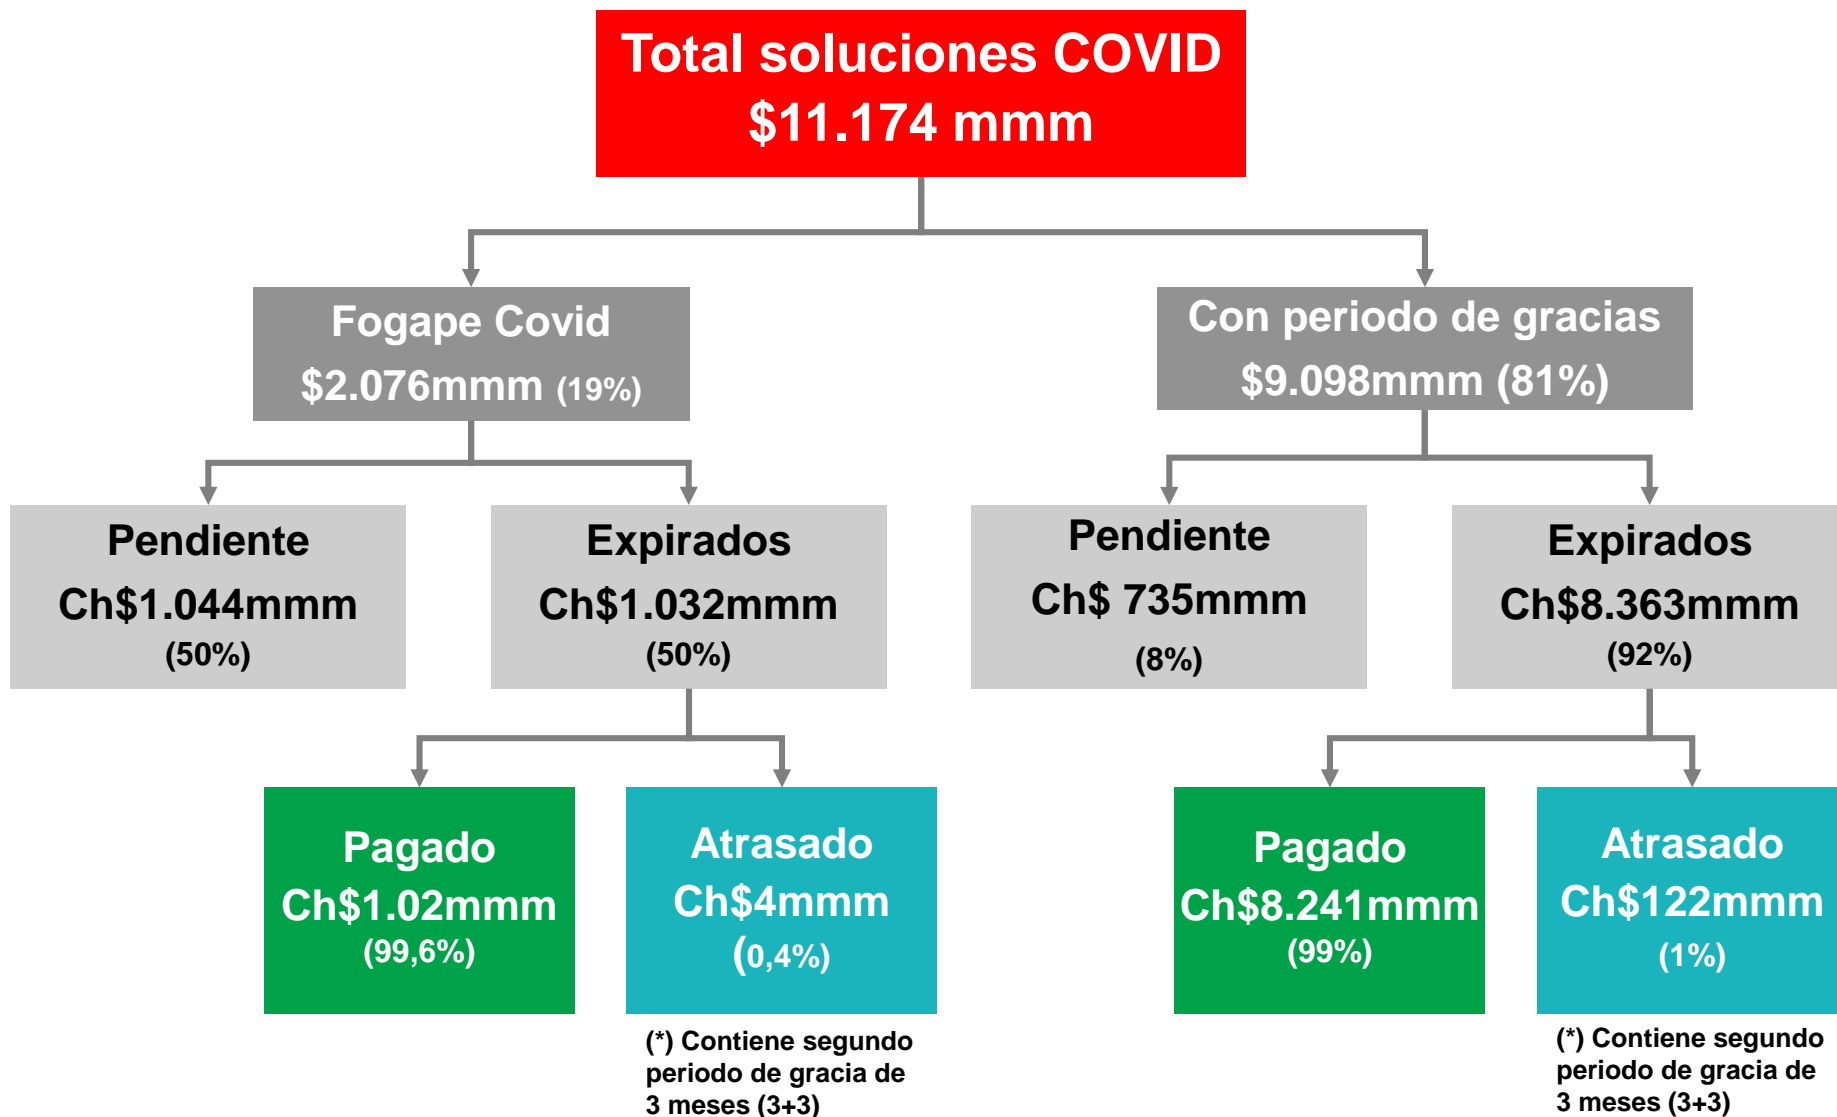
Total soluciones COVID
$11.174 mmm

Fogape Covid
$2.076mmm (19%)

Con periodo de gracias
$9.098mmm (81%)

Pendiente
Ch$1.044mmm
(50%)

Expirados
Ch$1.032mmm
(50%)

Pendiente
Ch$ 735mmm
(8%)

Expirados
Ch$8.363mmm
(92%)

Pagado
Ch$1.02mmm
(99,6%)

Atrasado
Ch$4mmm
(0,4%)

(*) Contiene segundo periodo de gracia de 3 meses (3+3)

Pagado
Ch$8.241mmm
(99%)

Atrasado
Ch$122mmm
(1%)

(*) Contiene segundo periodo de gracia de 3 meses (3+3)